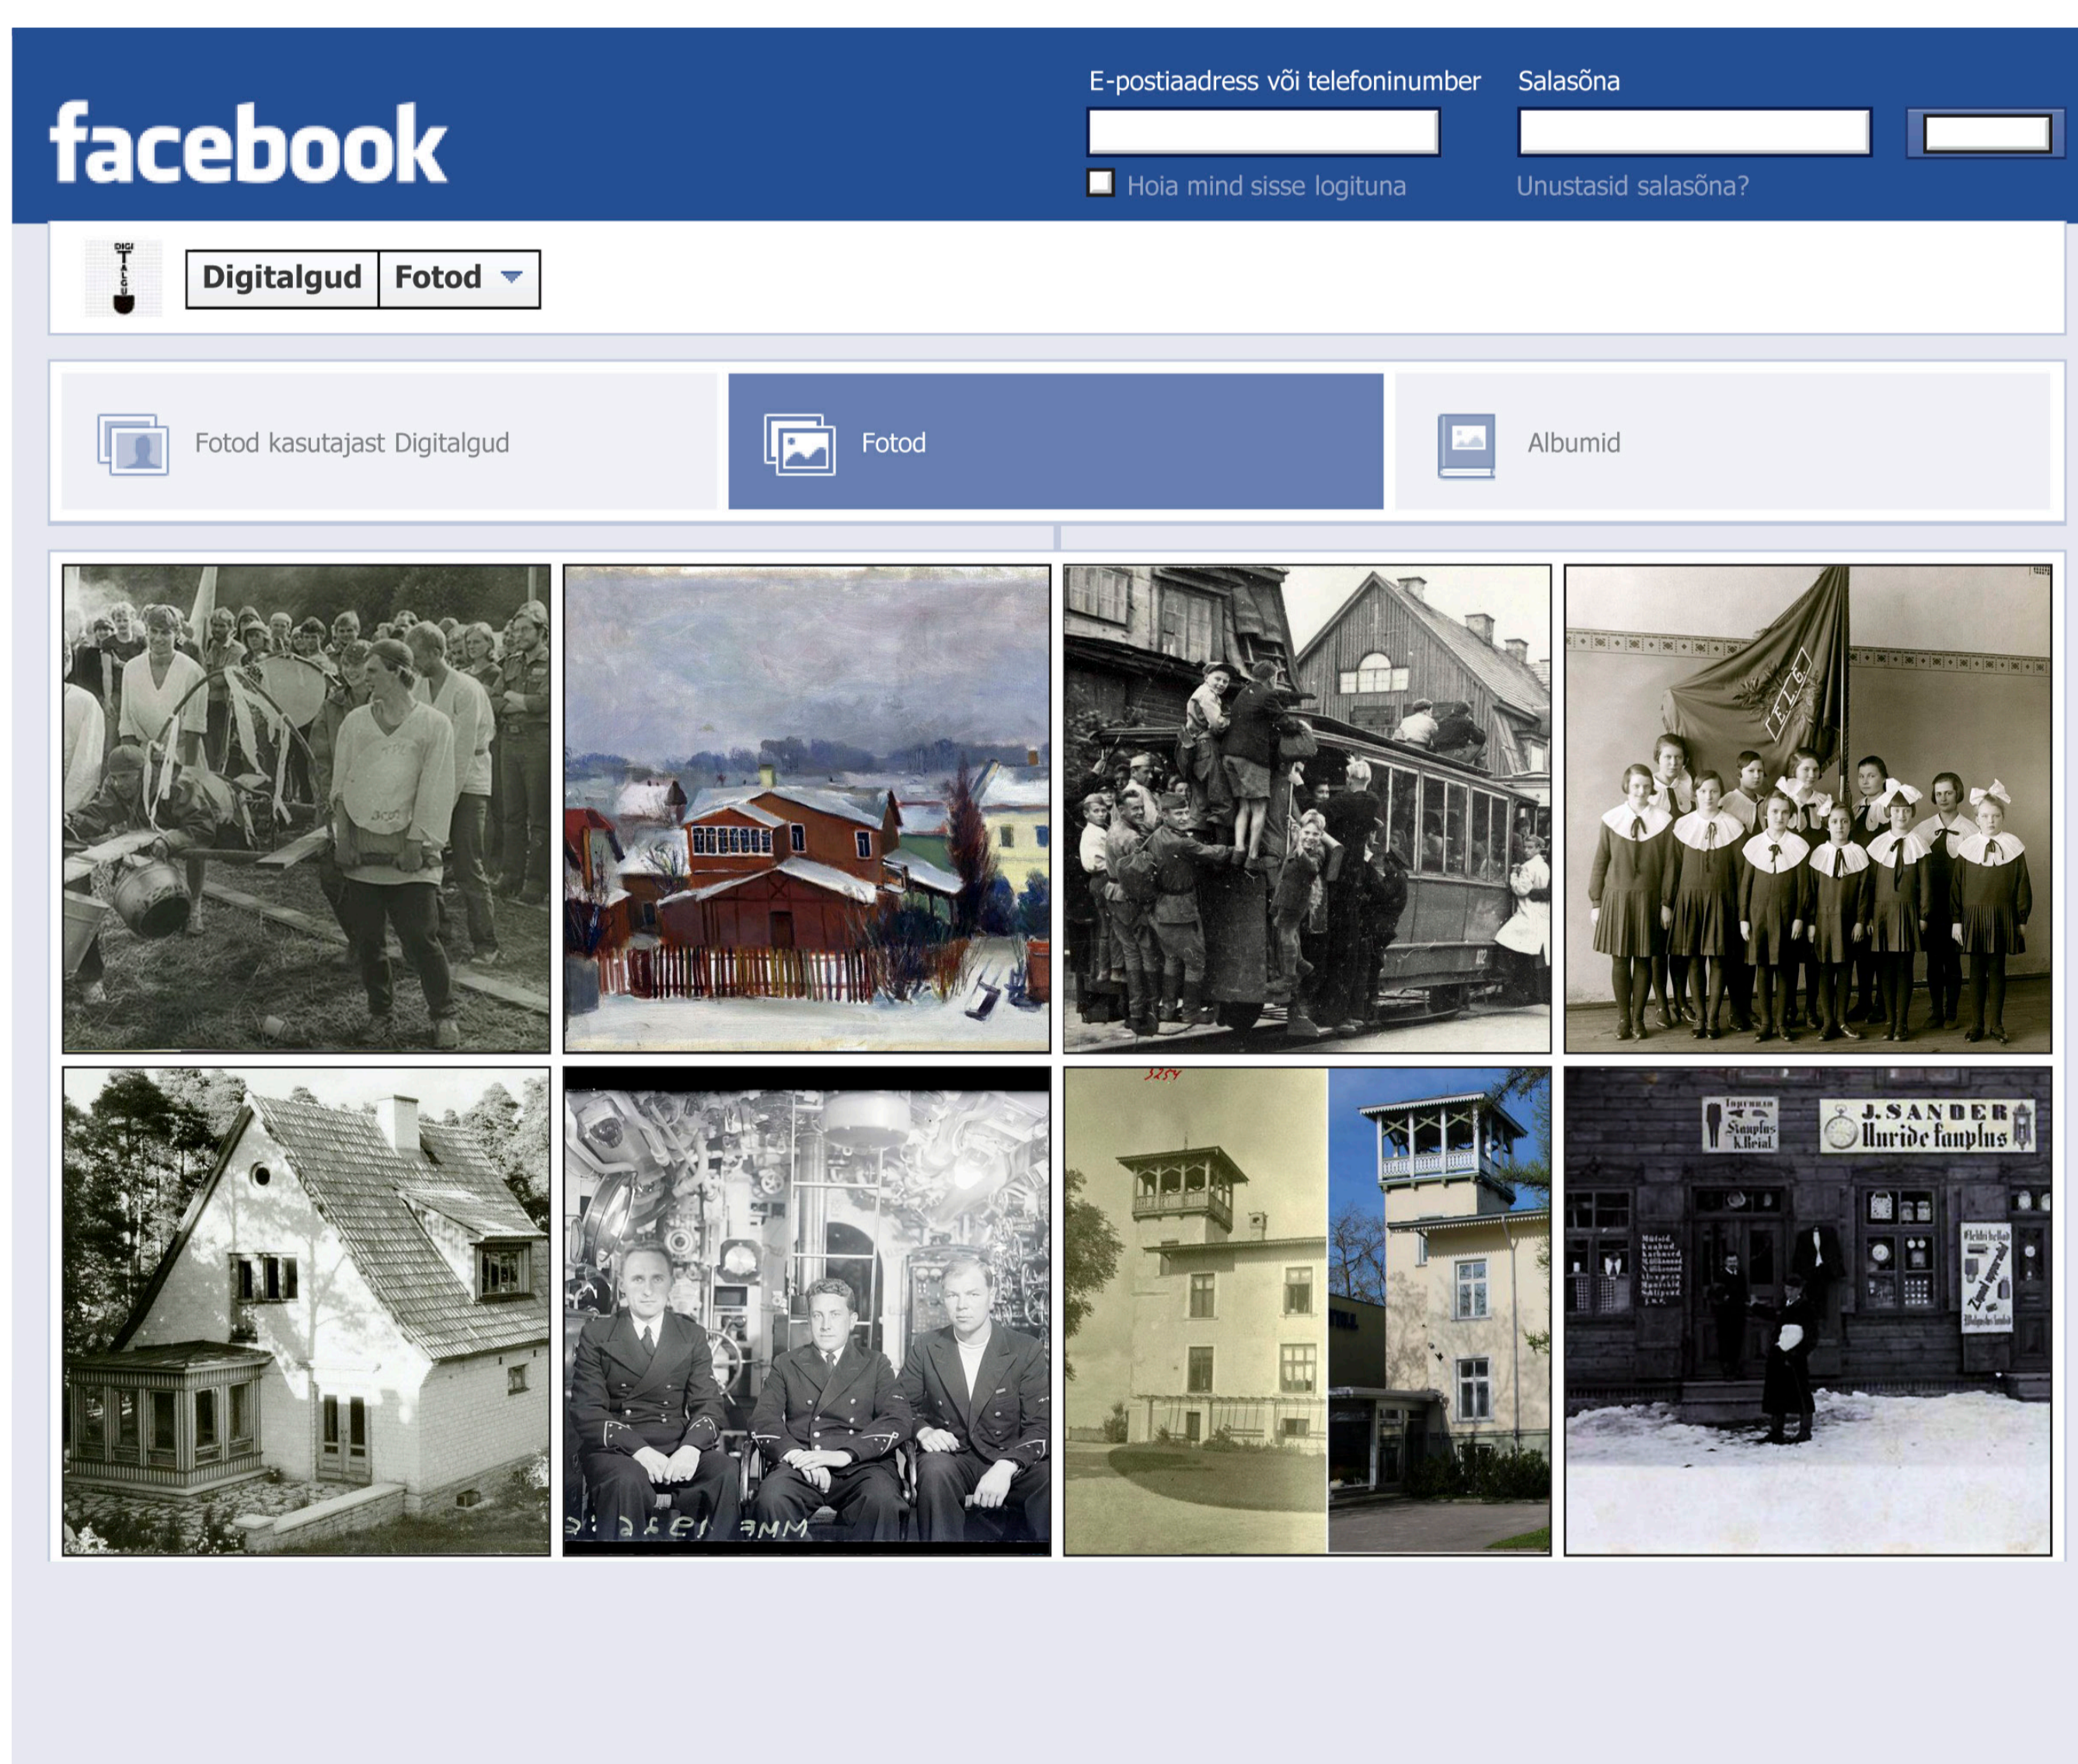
facebook

E-postiaadress või telefoninumber

Salasõna

Hoia mind sisse logituna

Unustasid salasõna?

DIGI TALGUD

Digitalgud

Fotod

Fotod kasutajast Digitalgud

Fotod

Albumid

3254

J. SANDER

Uuride kauplus